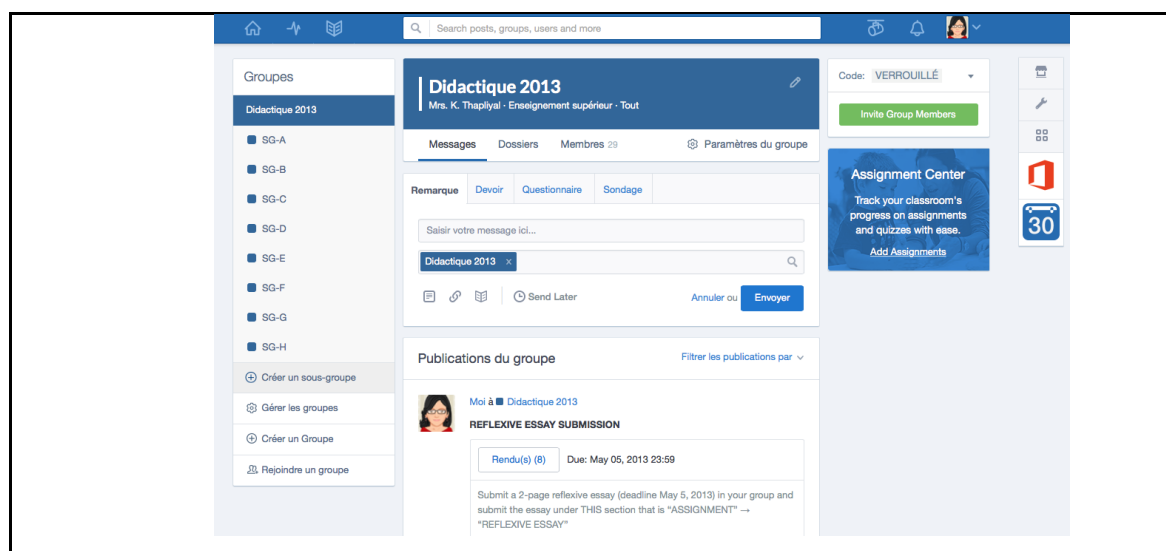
Search posts, groups, users and more

Groupes

Didactique 2013

SG-A

SG-B

SG-C

SG-D

SG-E

SG-F

SG-G

SG-H

Créer un sous-groupe

Gérer les groupes

Créer un Groupe

Rejoindre un groupe

Didactique 2013

Mrs. K. Thapliyal · Enseignement supérieur · Tout

Messages Dossiers Membres 29 Paramètres du groupe

Remarque Devoir Questionnaire Sondage

Saisir votre message ici...

Didactique 2013 ×

Send Later

Annuler ou Envoyer

Publications du groupe

Filtrer les publications par

Moi à Didactique 2013

REFLEXIVE ESSAY SUBMISSION

Rendu(s) (8) Due: May 05, 2013 23:59

Submit a 2-page reflexive essay (deadline May 5, 2013) in your group and submit the essay under THIS section that is "ASSIGNMENT" → "REFLEXIVE ESSAY"

Code: VERROUILLÉ

Invite Group Members

Assignment Center

Track your classroom's progress on assignments and quizzes with ease.

Add Assignments

30